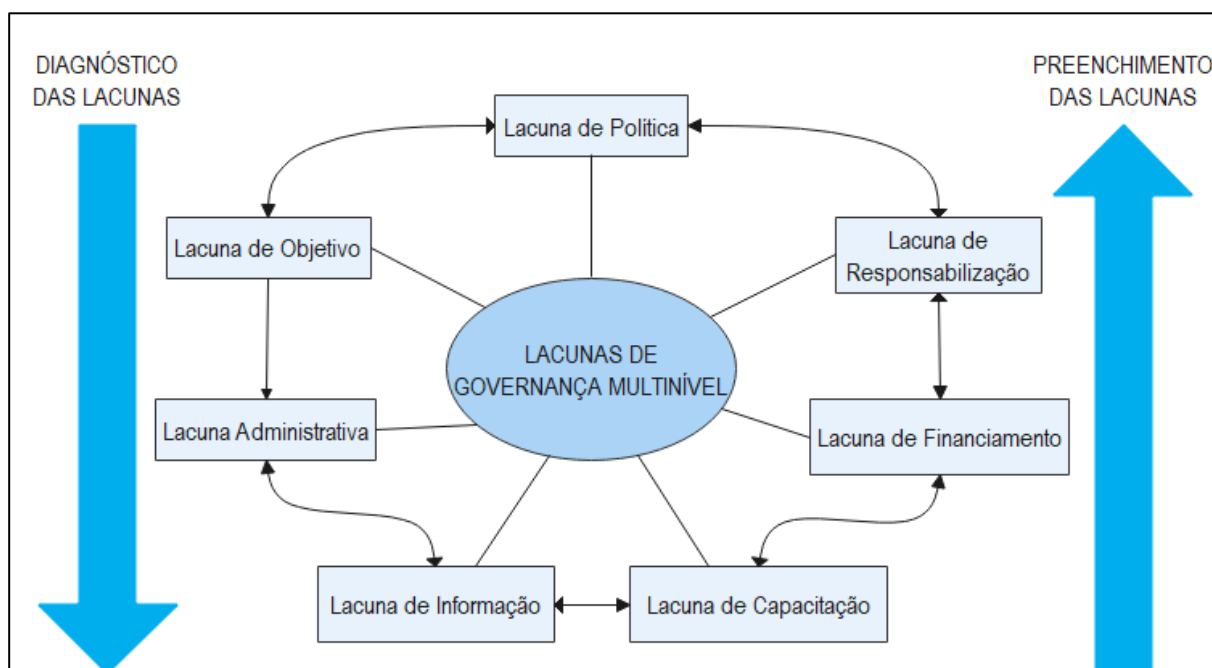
DIAGNÓSTICO DAS LACUNAS

PREENCHIMENTO DAS LACUNAS

Lacuna de Politica

Lacuna de Objetivo

Lacuna de Responsabilização

LACUNAS DE GOVERNANÇA MULTINÍVEL

Lacuna Administrativa

Lacuna de Financiamento

Lacuna de Informação

Lacuna de Capacitação